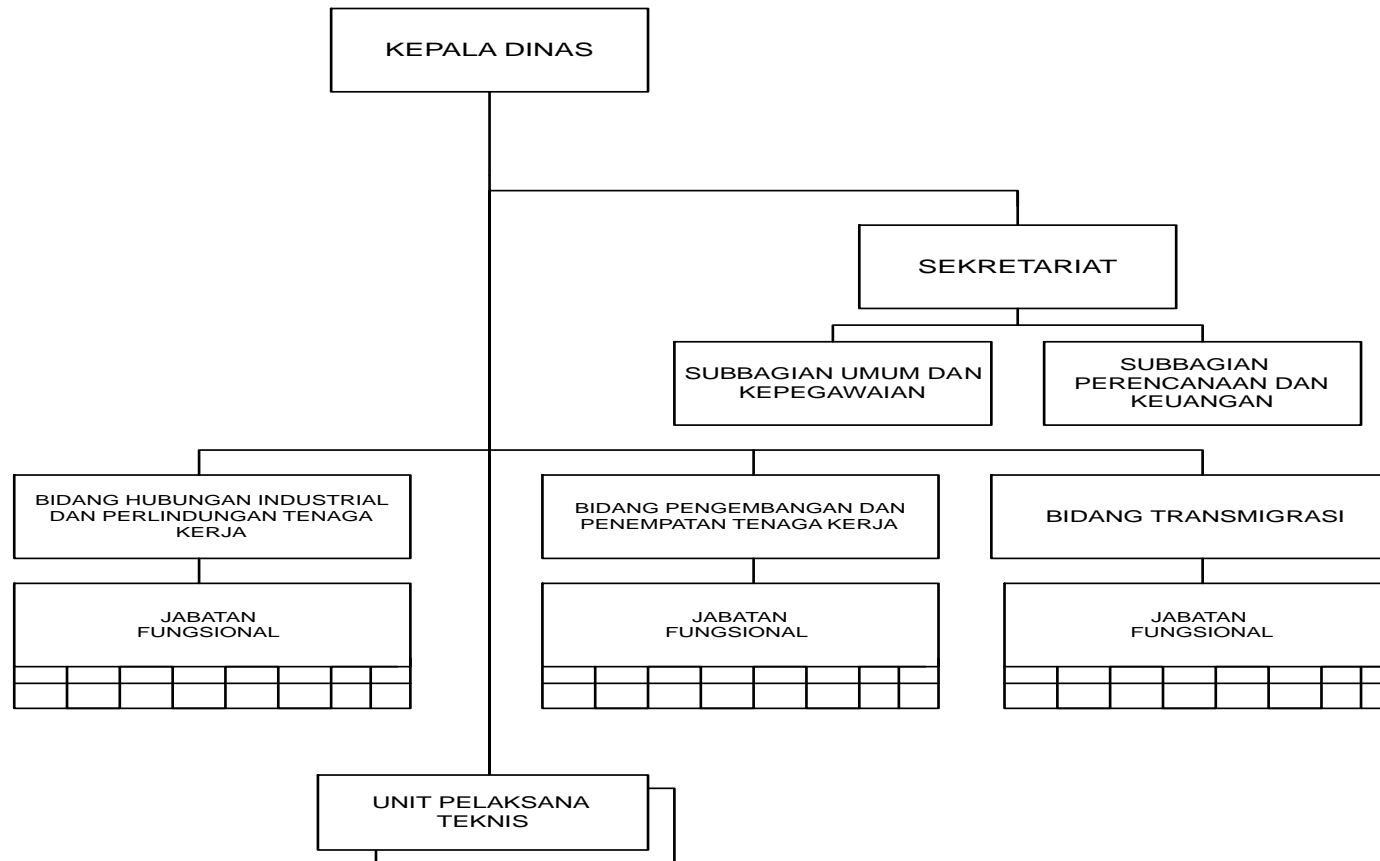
KEPALA DINAS

SEKRETARIAT

SUBBAGIAN UMUM DAN KEPEGAWAIAN

SUBBAGIAN PERENCANAAN DAN KEUANGAN

BIDANG HUBUNGAN INDUSTRIAL DAN PERLINDUNGAN TENAGA KERJA

BIDANG PENGEMBANGAN DAN PENEMPATAN TENAGA KERJA

BIDANG TRANSMIGRASI

JABATAN FUNGSIONAL

JABATAN FUNGSIONAL

JABATAN FUNGSIONAL

UNIT PELAKSANA TEKNIS